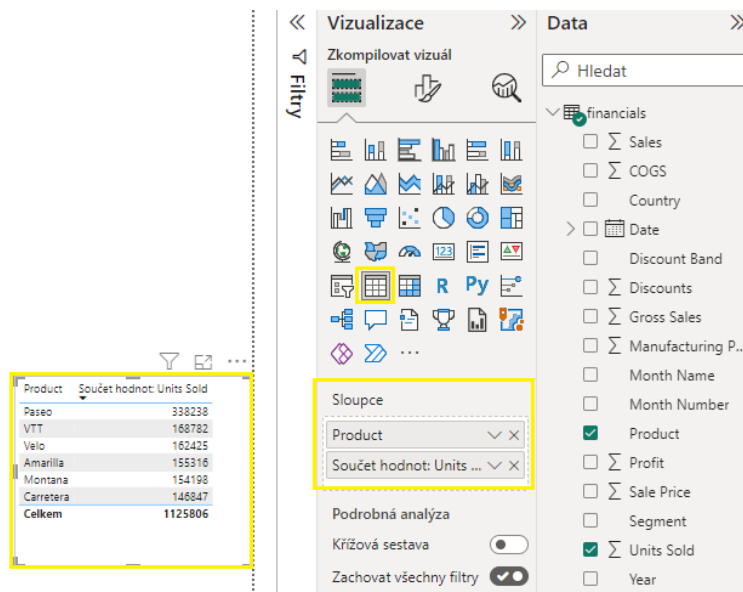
| Product | Součet hodnot: Units Sold |
|---|---|
| Paseo | 338238 |
| VTT | 168782 |
| Velo | 162425 |
| Amarilla | 155316 |
| Montana | 154198 |
| Carretera | 146847 |
| Celkem | 1125806 |

Filtry

Vizualizace

Zkompilovat vizuál

R Py

Sloupce

Product

Součet hodnot: Units ...

Podrobná analýza

Křížová sestava

Zachovat všechny filtry

Data

Hledat

financials

Sales

COGS

Country

Date

Discount Band

Discounts

Gross Sales

Manufacturing P...

Month Name

Month Number

Product

Profit

Sale Price

Segment

Units Sold

Year